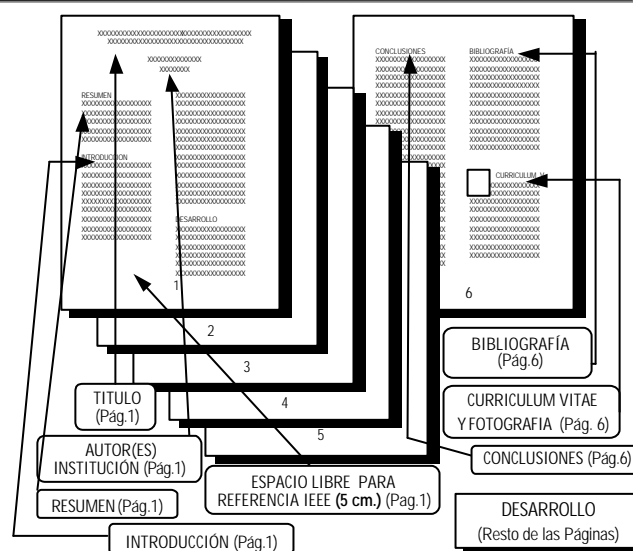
XXXXXXXXXXXXXXXXXXXXXXXXXXXXXXXXXXXXXXXX
XXXXXXXXXXXXXXXXXXXXXXXXXXXXXXXXXX

XXXXXXXXXXXXXX
XXXXXXXX

RESUMEN
XXXXXXXXXXXXXXXX
XXXXXXXXXXXXXXXX
XXXXXXXXXXXXXXXX

INTRODUCCION
XXXXXXXXXXXXXXXX
XXXXXXXXXXXXXXXX

DESARROLLO
XXXXXXXXXXXXXXXX

1

CONCLUSIONES
XXXXXXXXXXXXXXXX

BIBLIOGRAFÍA
XXXXXXXXXXXXXXXX

CURRICULUM
XXXXXXXXXXXXXXXX

6

2

3

4

5

TITULO (Pág.1)

AUTOR(ES) INSTITUCIÓN (Pág.1)

RESUMEN (Pág.1)

INTRODUCCIÓN (Pág.1)

ESPACIO LIBRE PARA REFERENCIA IEEE **(5 cm.)** (Pag.1)

BIBLIOGRAFÍA (Pág.6)

CURRICULUM VITAE Y FOTOGRAFIA (Pág. 6)

CONCLUSIONES (Pág.6)

DESARROLLO (Resto de las Páginas)